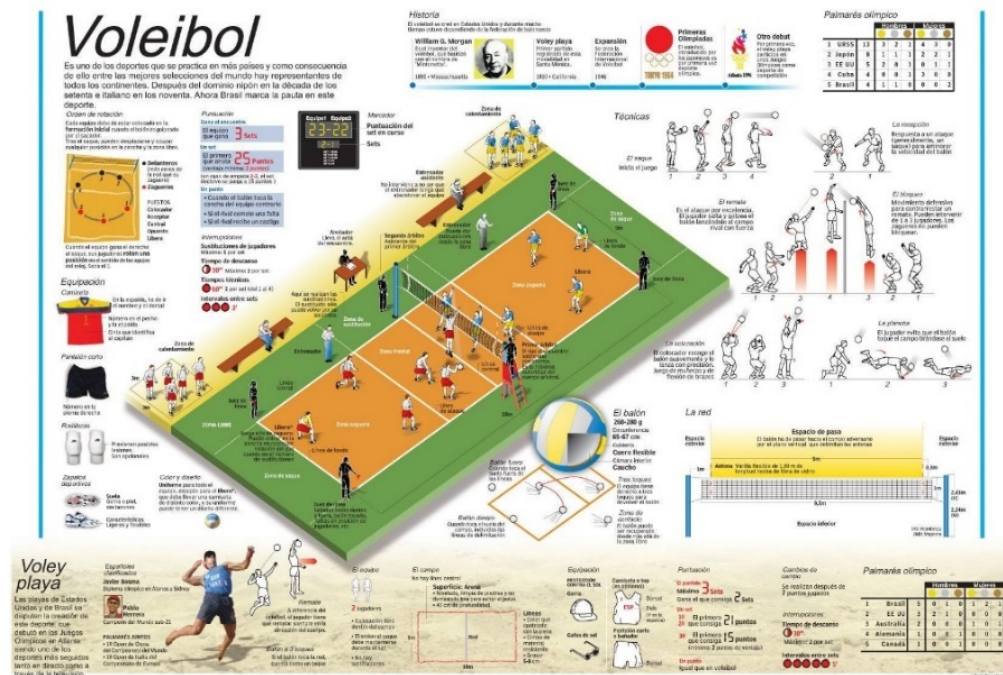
Voleibol

Es uno de los deportes que se practica en más países y como consecuencia de ello entre las mejores selecciones del mundo hay representantes de todos los continentes. Después del dominio nipón en la década de los setenta e italiano en los noventa. Ahora Brasil marca la pauta en este deporte.

Historia

William G. Morgan

Voley playa

Expansión

Primeras Olimpiadas

TOKYO 1964

Otro debut

Atlanta 1996

Palmarés olímpico

| | | Hombres | | | Mujeres | | |
|---|---|---|---|---|---|---|---|
| 1 | URSS | 3 | 2 | 1 | 4 | 2 | 0 |
| 2 | Japón | 1 | 1 | 1 | 2 | 2 | 1 |
| 3 | EE UU | 3 | 0 | 1 | 0 | 3 | 1 |
| 4 | Cuba | 0 | 0 | 1 | 3 | 0 | 0 |
| 5 | Brasil | 2 | 1 | 0 | 0 | 0 | 2 |

Orden de rotación

Puntuación

3 Sets

25 Puntos

Marcador

23-22

Puntuación del set en curso

Sets

Zona de calentamiento

Técnicas

El saque

La recepción

El remate

El bloqueo

Interrupciones

Sustituciones de jugadores

Tiempo de descanso

Tiempos técnicos

Intervalos entre sets

Equipación

Camiseta

Pantalón corto

Rodilleras

Zapatos deportivos

Color y diseño

Segundo árbitro

Primer árbitro

Zona de sustitución

Zona de ataque

Zona de saque

Zona libre

Líbero

La plancha

La colocación

El balón

260-280 g

65-67 cm

Cuero flexible

Caucho

La red

Espacio de paso

Espacio exterior

Espacio inferior

Voley playa

Pablo Herrera

Remate

El campo

Equipación

Puntuación

Cambios de campo

Interrupciones

Palmarés olímpico

| | | Hombres | | | Mujeres | | |
|---|---|---|---|---|---|---|---|
| 1 | Brasil | 5 | 0 | 0 | 1 | 2 | 1 |
| 2 | EE UU | 3 | 0 | 1 | 1 | 0 | 1 |
| 3 | Australia | 2 | 0 | 0 | 1 | 0 | 1 |
| 4 | Alemania | 1 | 0 | 0 | 1 | 0 | 0 |
| 5 | Canadá | 1 | 0 | 0 | 0 | 0 | 0 |